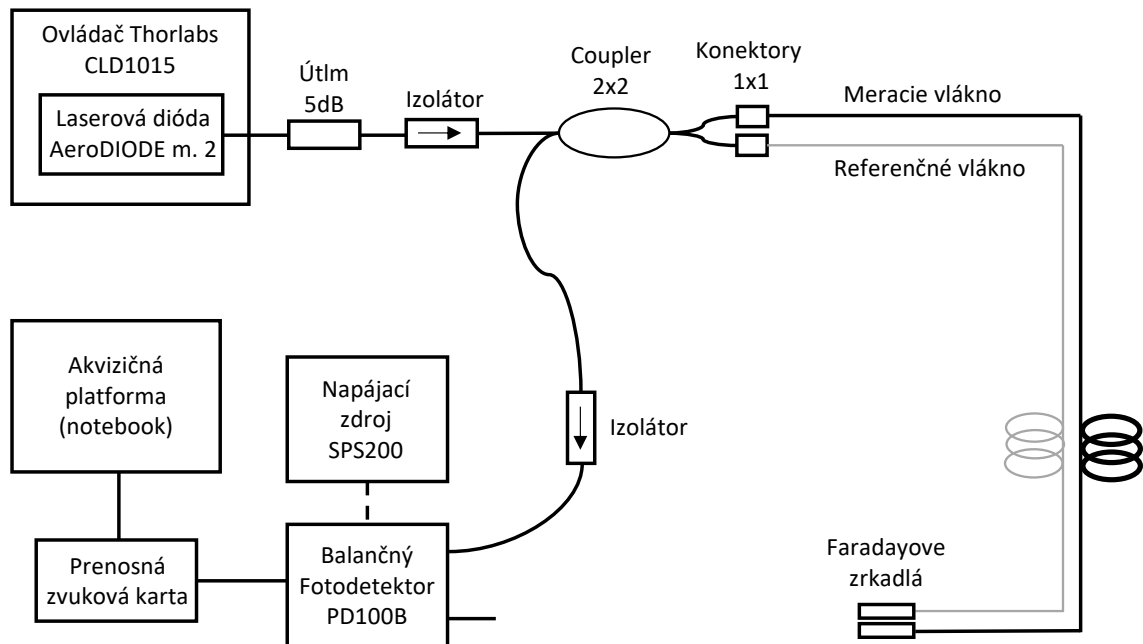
Ovládač Thorlabs CLD1015

Laserová dióda AeroDIODE m. 2

Útlm 5dB

Izolátor

Coupler 2x2

Konektory 1x1

Meracie vlákno

Referenčné vlákno

Akvizičná platforma (notebook)

Napájací zdroj SPS200

Izolátor

Prenosná zvuková karta

Balančný Fotodetektor PD100B

Faradayove zrkadlá